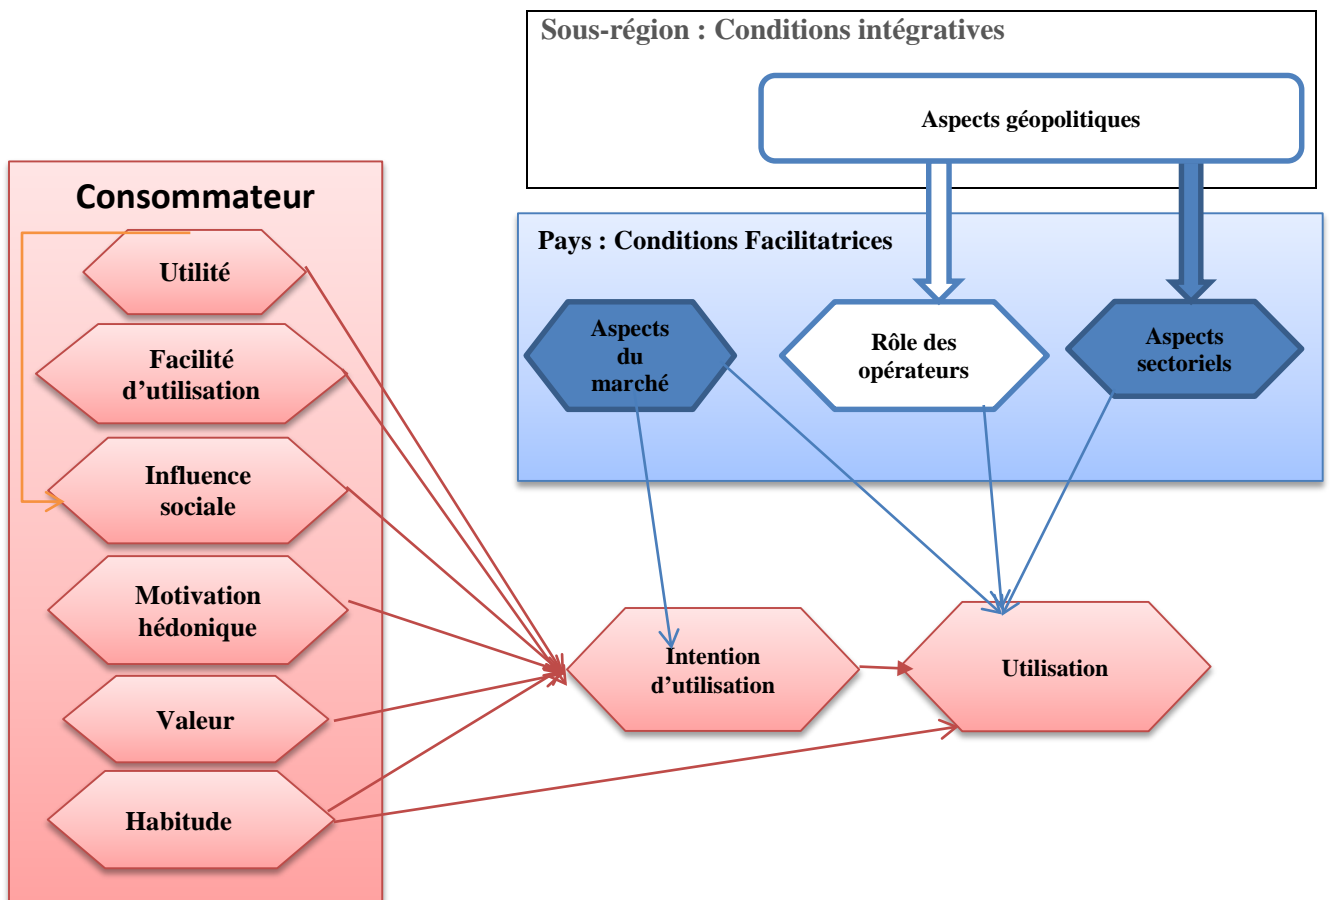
Sous-région : Conditions intégratives

Aspects géopolitiques

Consommateur

Utilité

Facilité d'utilisation

Influence sociale

Motivation hédonique

Valeur

Habitude

Pays : Conditions Facilitatrices

Aspects du marché

Rôle des opérateurs

Aspects sectoriels

Intention d'utilisation

Utilisation